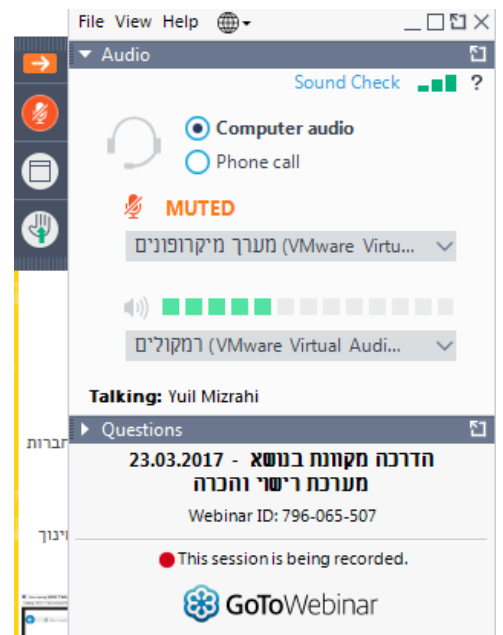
File View Help

Audio

Sound Check ?

Computer audio

Phone call

MUTED

מערך מיקרופונים (VMware Virtu...

רמקולים (VMware Virtual Audi...

Talking: Yuil Mizrahi

Questions

הדרכה מקוונת בנושא - 23.03.2017
מערכת רישוי והכרה

Webinar ID: 796-065-507

This session is being recorded.

GoToWebinar

חברות

ינוך